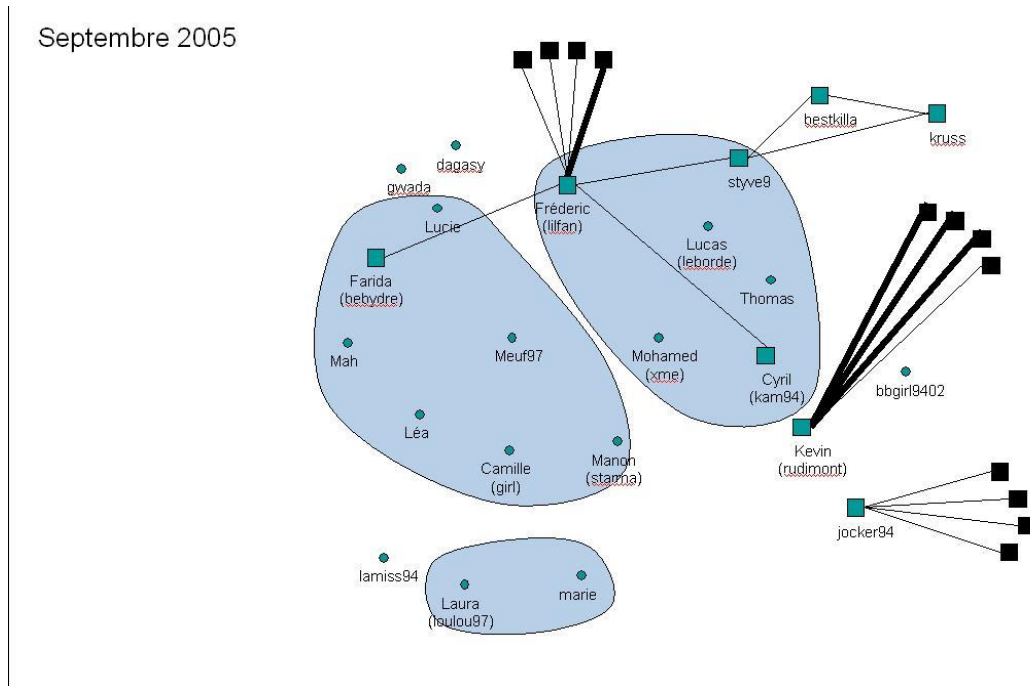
Septembre 2005

dagasy
gwada
Lucie
Farida (bebydre)
Fréderic (lilfan)
styve9
bestkilla
kruss
Lucas (leborde)
Thomas
Mah
Meuf97
Mohamed (xme)
Cyril (kam94)
bbgirl9402
Léa
Camille (girl)
Manon (stamna)
Kevin (rudimont)
jocker94
lamiss94
Laura (loulou97)
marie